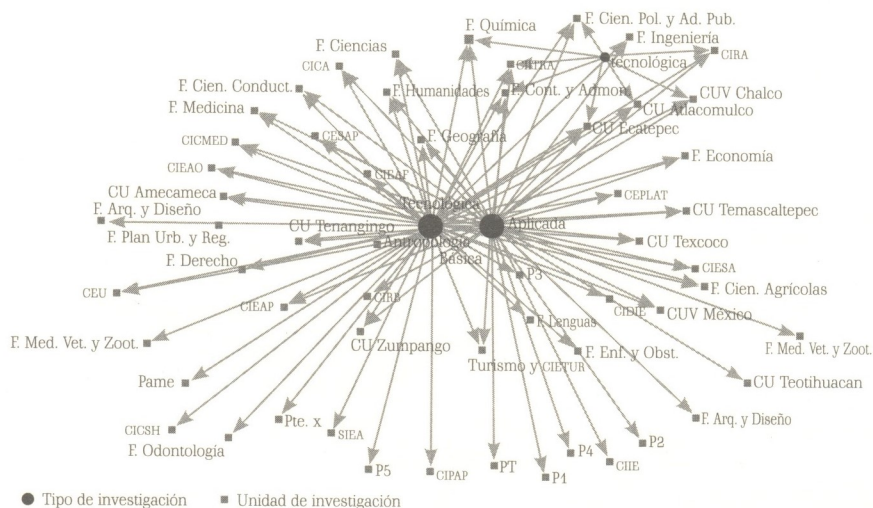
F. Química
F. Cien. Pol. y Ad. Pub.
F. Ingeniería
CIRA
Tecnológica
F. Ciencias
CICA
CIETRA
F. Cien. Conduct.
F. Humanidades
F. Cont. y Admon.
CUV Chalco
F. Medicina
CU Atlacomulco
CESAP
CU Ecatepec
CICMED
F. Geografía
F. Economía
CIEAO
CIEAF
CU Amecameca
CEPLAT
F. Arq. y Diseño
Tecnológica
Aplicada
CU Temascaltepec
F. Plan Urb. y Reg.
CU Tenancingo
Antropología
CU Texcoco
Básica
F. Derecho
P3
CIESA
F. Cien. Agrícolas
CEU
CIEAP
CIRB
CIIDIE
CUV México
F. Lenguas
F. Med. Vet. y Zoot.
F. Med. Vet. y Zoot.
CU Zumpango
F. Enf. y Obst.
Turismo y CIETUR
Pame
CU Teotihuacan
Pte. x
F. Arq. y Diseño
CICSH
SIEA
P2
F. Odontología
P4
CIIE
P5
CIPAP
PT
P1
● Tipo de investigación ■ Unidad de investigación